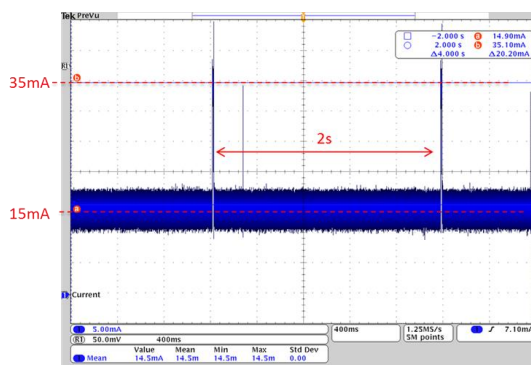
Tek PreVu

-2.000 s a 14.90mA
2.000 s b 35.10mA
Δ4.000 s Δ20.20mA

35mA
b
R1

2s

15mA
a

1 Current

1 5.00mA
R1 50.0mV 400ms
400ms
1.25MS/s
5M points
1 ƒ 7.10mA

| | Value | Mean | Min | Max | Std Dev |
|---|---|---|---|---|---|
| 1 Mean | 14.5mA | 14.5m | 14.5m | 14.5m | 0.00 |